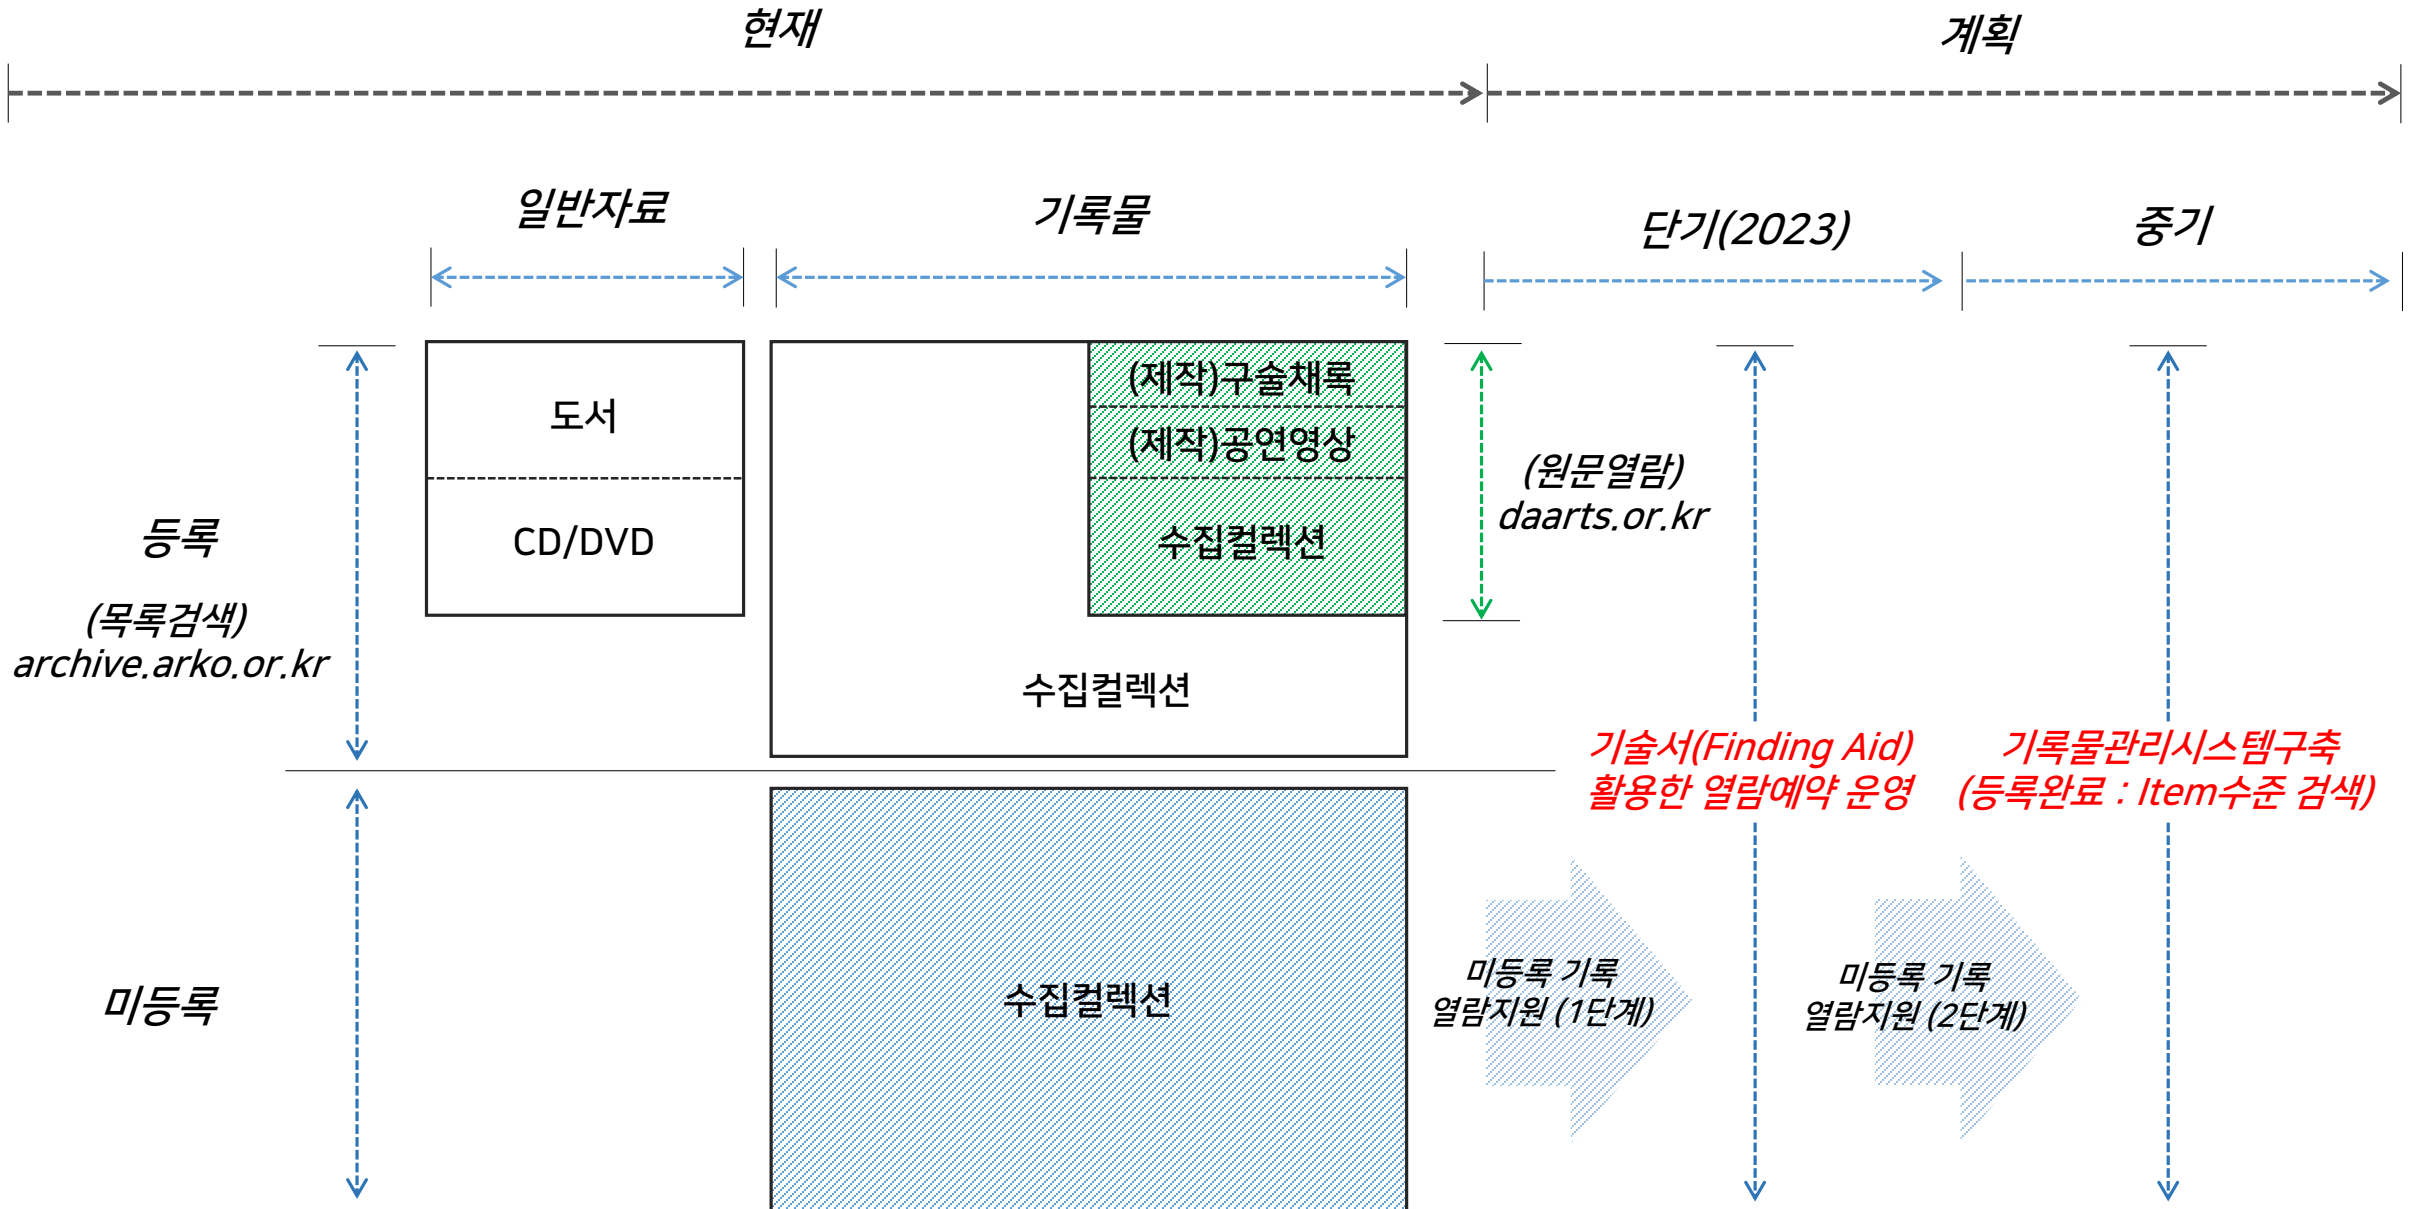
현재

계획

일반자료

기록물

단기(2023)

중기

도서

CD/DVD

(제작)구술채록

(제작)공연영상

수집컬렉션

(원문열람)
daarts.or.kr

등록

(목록검색)
archive.arko.or.kr

수집컬렉션

기술서(Finding Aid)
활용한 열람예약 운영

기록물관리시스템구축
(등록완료 : Item수준 검색)

미등록

수집컬렉션

미등록 기록
열람지원 (1단계)

미등록 기록
열람지원 (2단계)